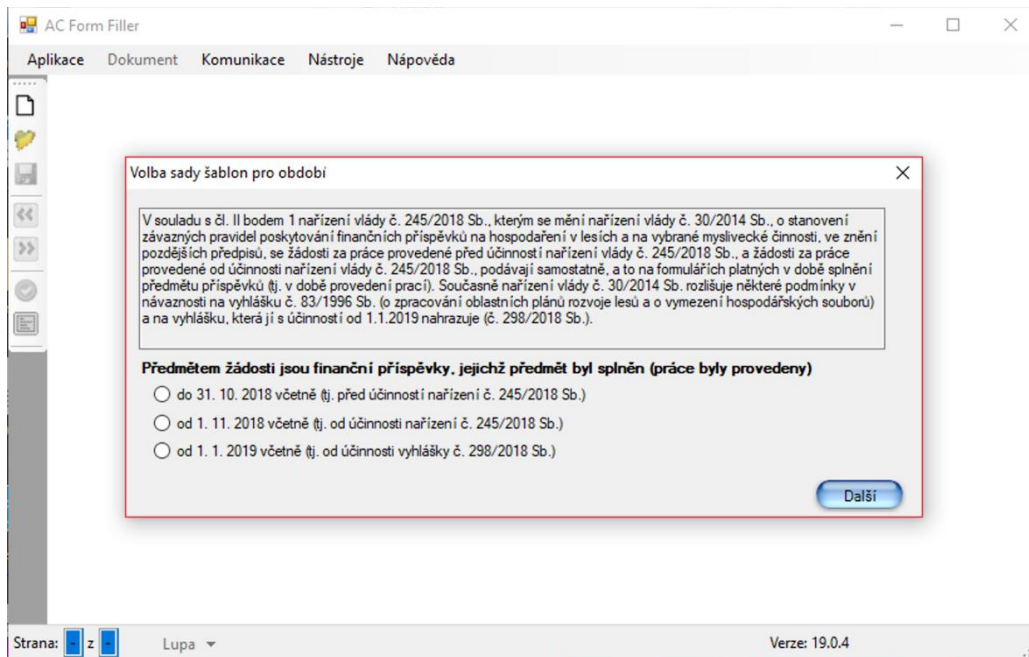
AC Form Filler

Aplikace Dokument Komunikace Nástroje Nápověda

Volba sady šablon pro období

V souladu s čl. II bodem 1 nařízení vlády č. 245/2018 Sb., kterým se mění nařízení vlády č. 30/2014 Sb., o stanovení závazných pravidel poskytování finančních příspěvků na hospodaření v lesích a na vybrané myslivecké činnosti, ve znění pozdějších předpisů, se žádosti za práce provedené před účinností nařízení vlády č. 245/2018 Sb., a žádosti za práce provedené od účinnosti nařízení vlády č. 245/2018 Sb., podávají samostatně, a to na formulářích platných v době splnění předmětu příspěvků (tj. v době provedení prací). Současně nařízení vlády č. 30/2014 Sb. rozlišuje některé podmínky v návaznosti na vyhlášku č. 83/1996 Sb. (o zpracování oblastních plánů rozvoje lesů a o vymezení hospodářských souborů) a na vyhlášku, která ji s účinností od 1.1.2019 nahrazuje (č. 298/2018 Sb.).

Předmětem žádosti jsou finanční příspěvky, jejichž předmět byl splněn (práce byly provedeny)

do 31. 10. 2018 včetně (tj. před účinností nařízení č. 245/2018 Sb.)

od 1. 11. 2018 včetně (tj. od účinnosti nařízení č. 245/2018 Sb.)

od 1. 1. 2019 včetně (tj. od účinnosti vyhlášky č. 298/2018 Sb.)

Další

Strana: z Lupa Verze: 19.0.4